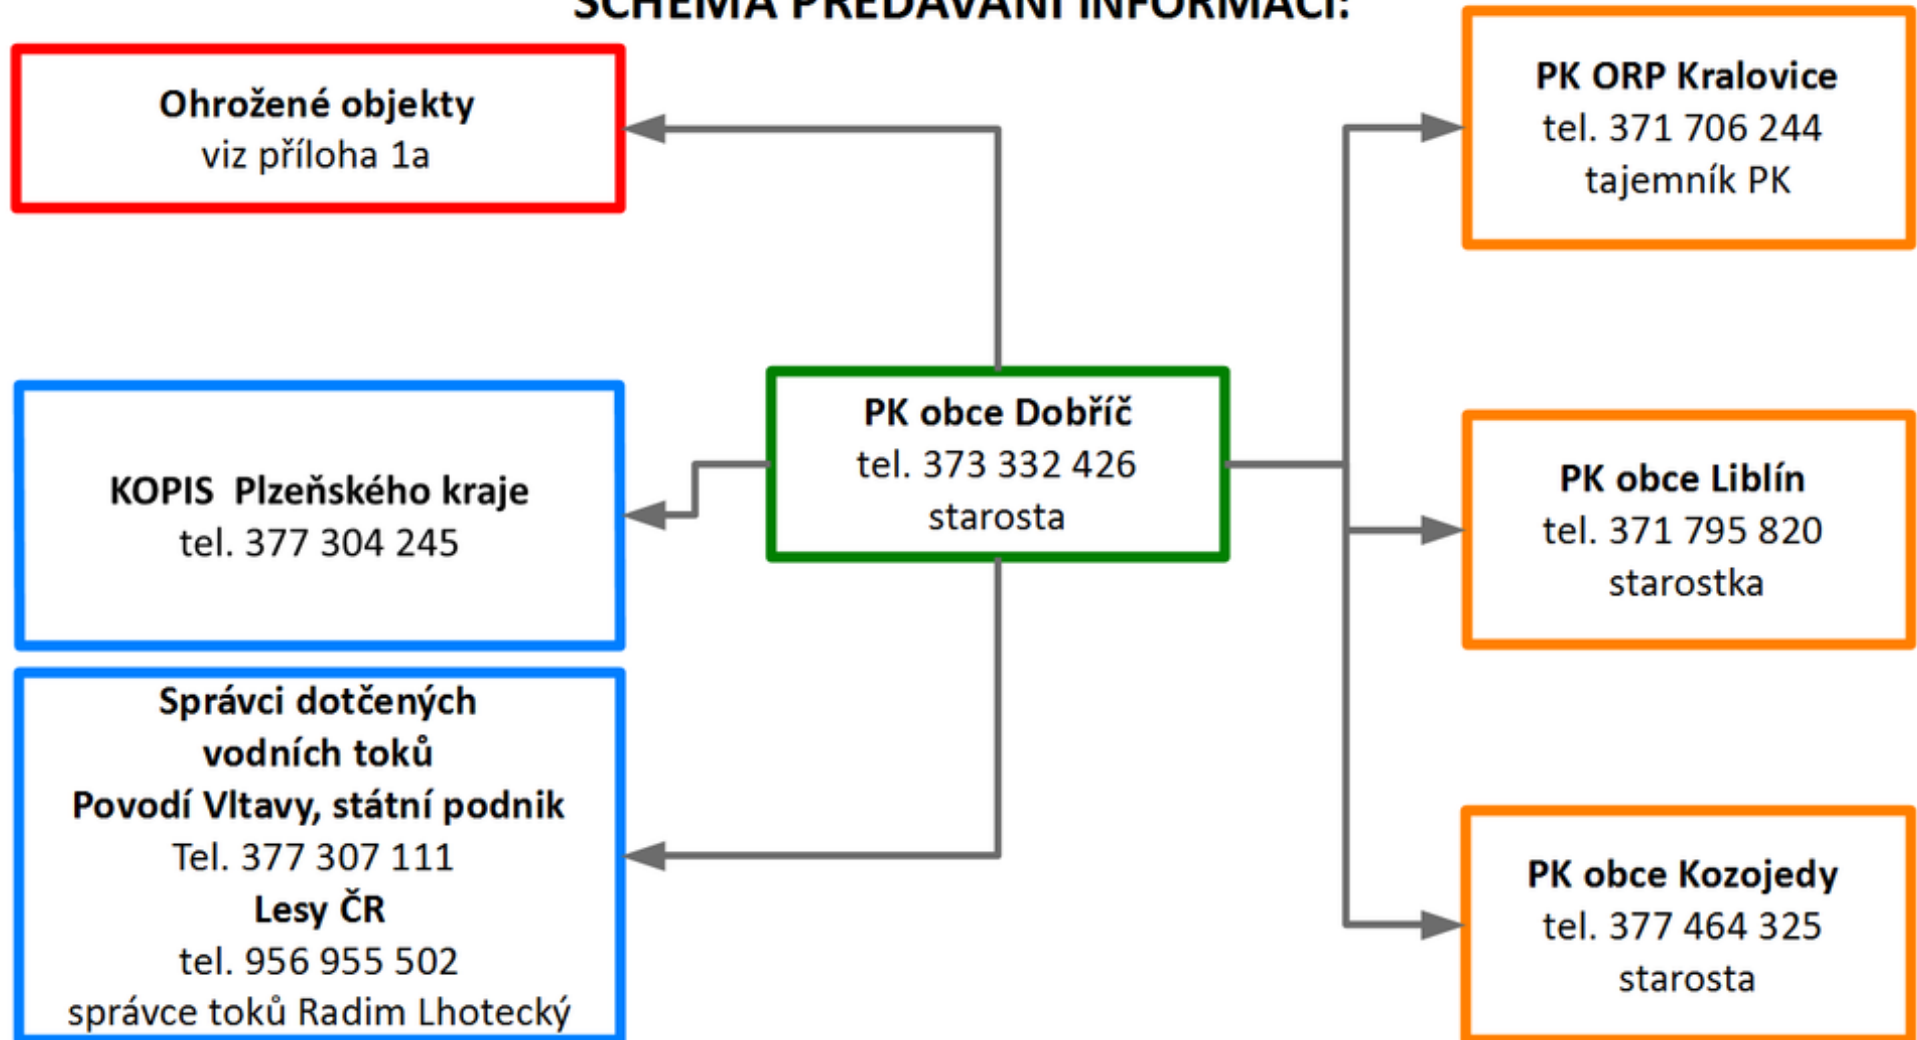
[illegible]

Ohrožené objekty
viz příloha 1a

PK ORP Kralovice
tel. 371 706 244
tajemník PK

KOPIS Plzeňského kraje
tel. 377 304 245

PK obce Dobříč
tel. 373 332 426
starosta

PK obce Liblín
tel. 371 795 820
starostka

Správci dotčených vodních toků
Povodí Vltavy, státní podnik
Tel. 377 307 111
Lesy ČR
tel. 956 955 502
správce toků Radim Lhotecký

PK obce Kozojedy
tel. 377 464 325
starosta